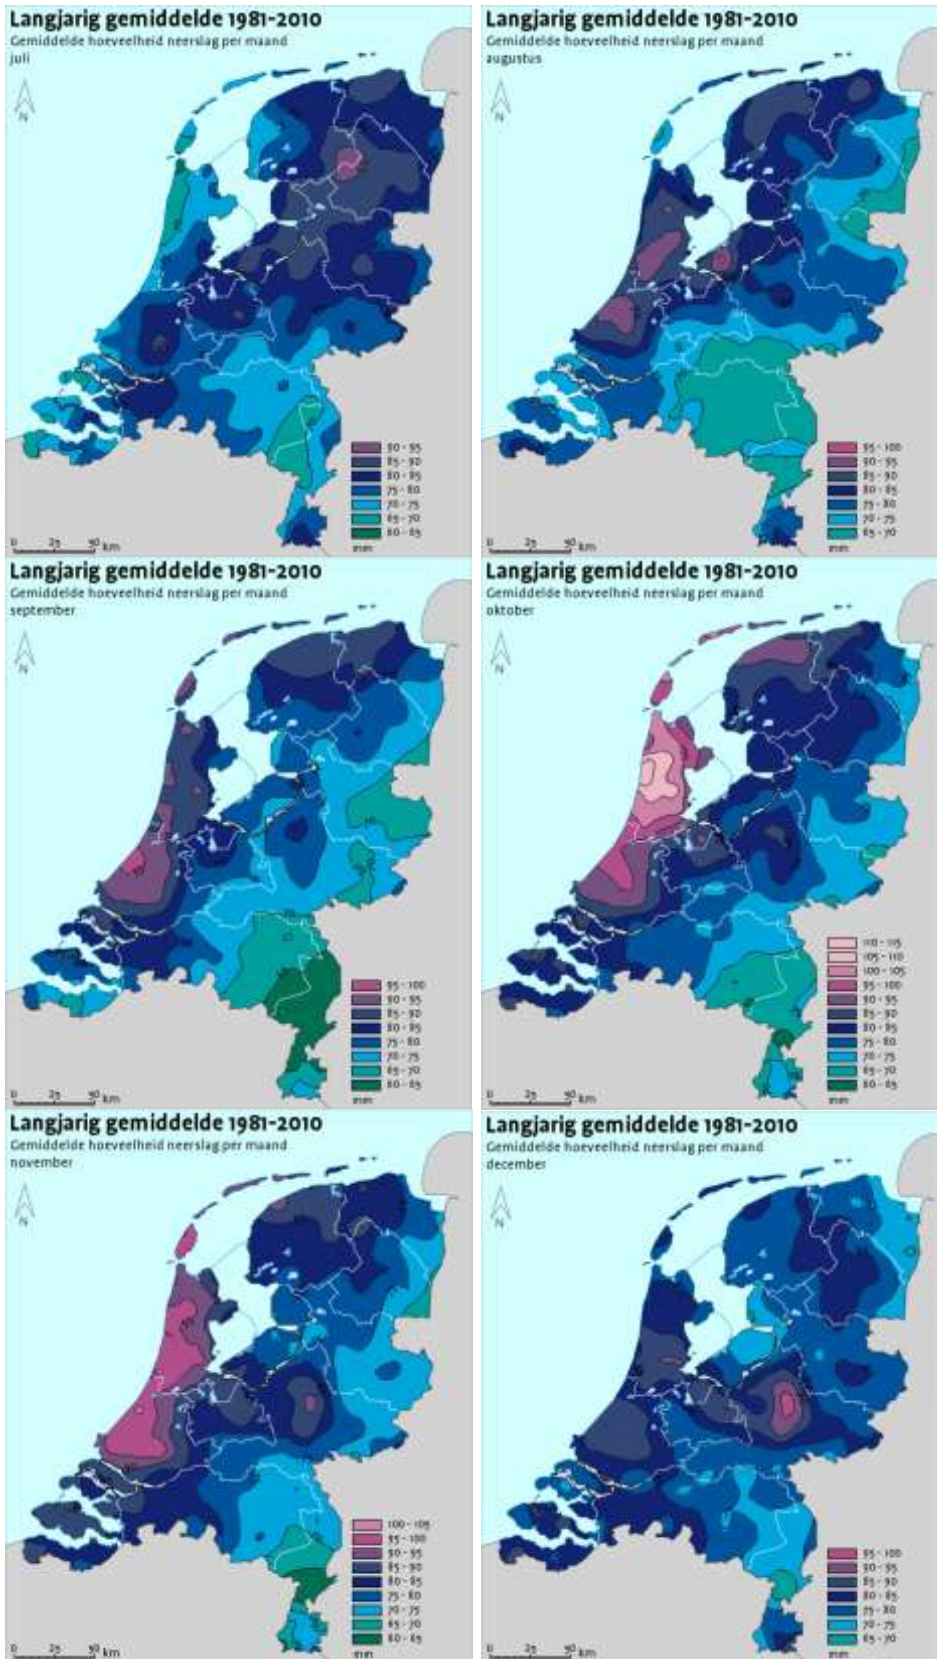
Langjarig gemiddelde 1981-2010
Gemiddelde hoeveelheid neerslag per maand
juli

N

90 - 95
85 - 90
80 - 85
75 - 80
70 - 75
65 - 70
60 - 65
mm

0 25 50 km

Langjarig gemiddelde 1981-2010
Gemiddelde hoeveelheid neerslag per maand
augustus

N

95 - 100
90 - 95
85 - 90
80 - 85
75 - 80
70 - 75
65 - 70

0 25 50 km

Langjarig gemiddelde 1981-2010
Gemiddelde hoeveelheid neerslag per maand
september

N

95 - 100
90 - 95
85 - 90
80 - 85
75 - 80
70 - 75
65 - 70
60 - 65
mm

0 25 50 km

Langjarig gemiddelde 1981-2010
Gemiddelde hoeveelheid neerslag per maand
oktober

N

110 - 115
105 - 110
100 - 105
95 - 100
90 - 95
85 - 90
80 - 85
75 - 80
70 - 75
65 - 70
60 - 65
mm

0 25 50 km

Langjarig gemiddelde 1981-2010
Gemiddelde hoeveelheid neerslag per maand
november

N

100 - 105
95 - 100
90 - 95
85 - 90
80 - 85
75 - 80
70 - 75
65 - 70
60 - 65
mm

0 25 50 km

Langjarig gemiddelde 1981-2010
Gemiddelde hoeveelheid neerslag per maand
december

N

95 - 100
90 - 95
85 - 90
80 - 85
75 - 80
70 - 75
65 - 70

0 25 50 km